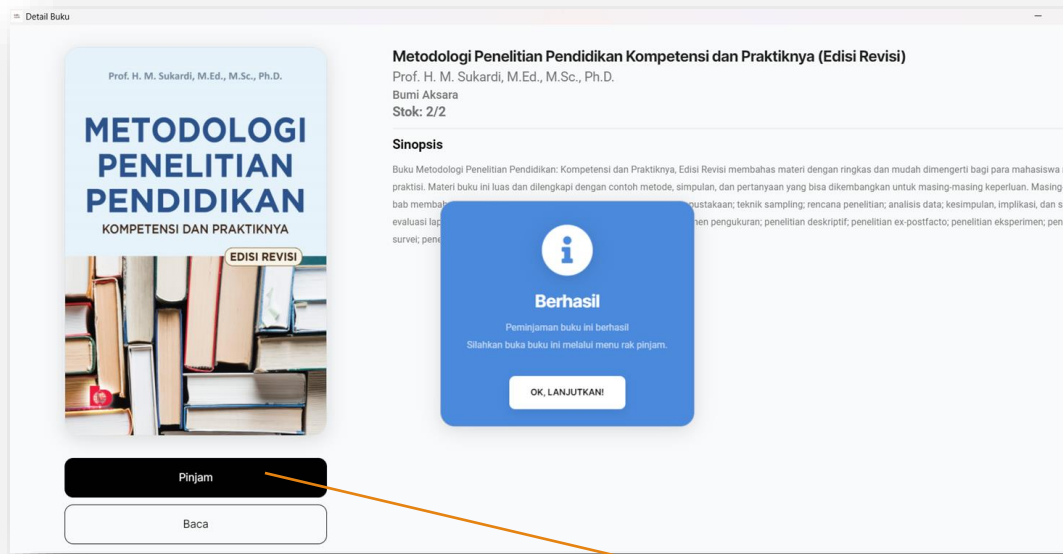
Detail Buku

Prof. H. M. Sukardi, M.Ed., M.Sc., Ph.D.

METODOLOGI PENELITIAN PENDIDIKAN

KOMPETENSI DAN PRAKTIKNYA

EDISI REVISI

Metodologi Penelitian Pendidikan Kompetensi dan Praktiknya (Edisi Revisi)

Prof. H. M. Sukardi, M.Ed., M.Sc., Ph.D.

Bumi Aksara

Stok: 2/2

Sinopsis

Buku Metodologi Penelitian Pendidikan: Kompetensi dan Praktiknya, Edisi Revisi membahas materi dengan ringkas dan mudah dimengerti bagi para mahasiswa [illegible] praktisi. Materi buku ini luas dan dilengkapi dengan contoh metode, simpulan, dan pertanyaan yang bisa dikembangkan untuk masing-masing keperluan. Masing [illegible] bab membah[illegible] pustakaan; teknik sampling; rencana penelitian; analisis data; kesimpulan, implikasi, dan s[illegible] evaluasi lap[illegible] men pengukuran; penelitian deskriptif; penelitian ex-postfacto; penelitian eksperimen; pen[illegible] survei; pene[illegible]

Berhasil

Peminjaman buku ini berhasil

Silahkan buka buku ini melalui menu rak pinjam.

OK, LANJUTKAN!

Pinjam

Baca